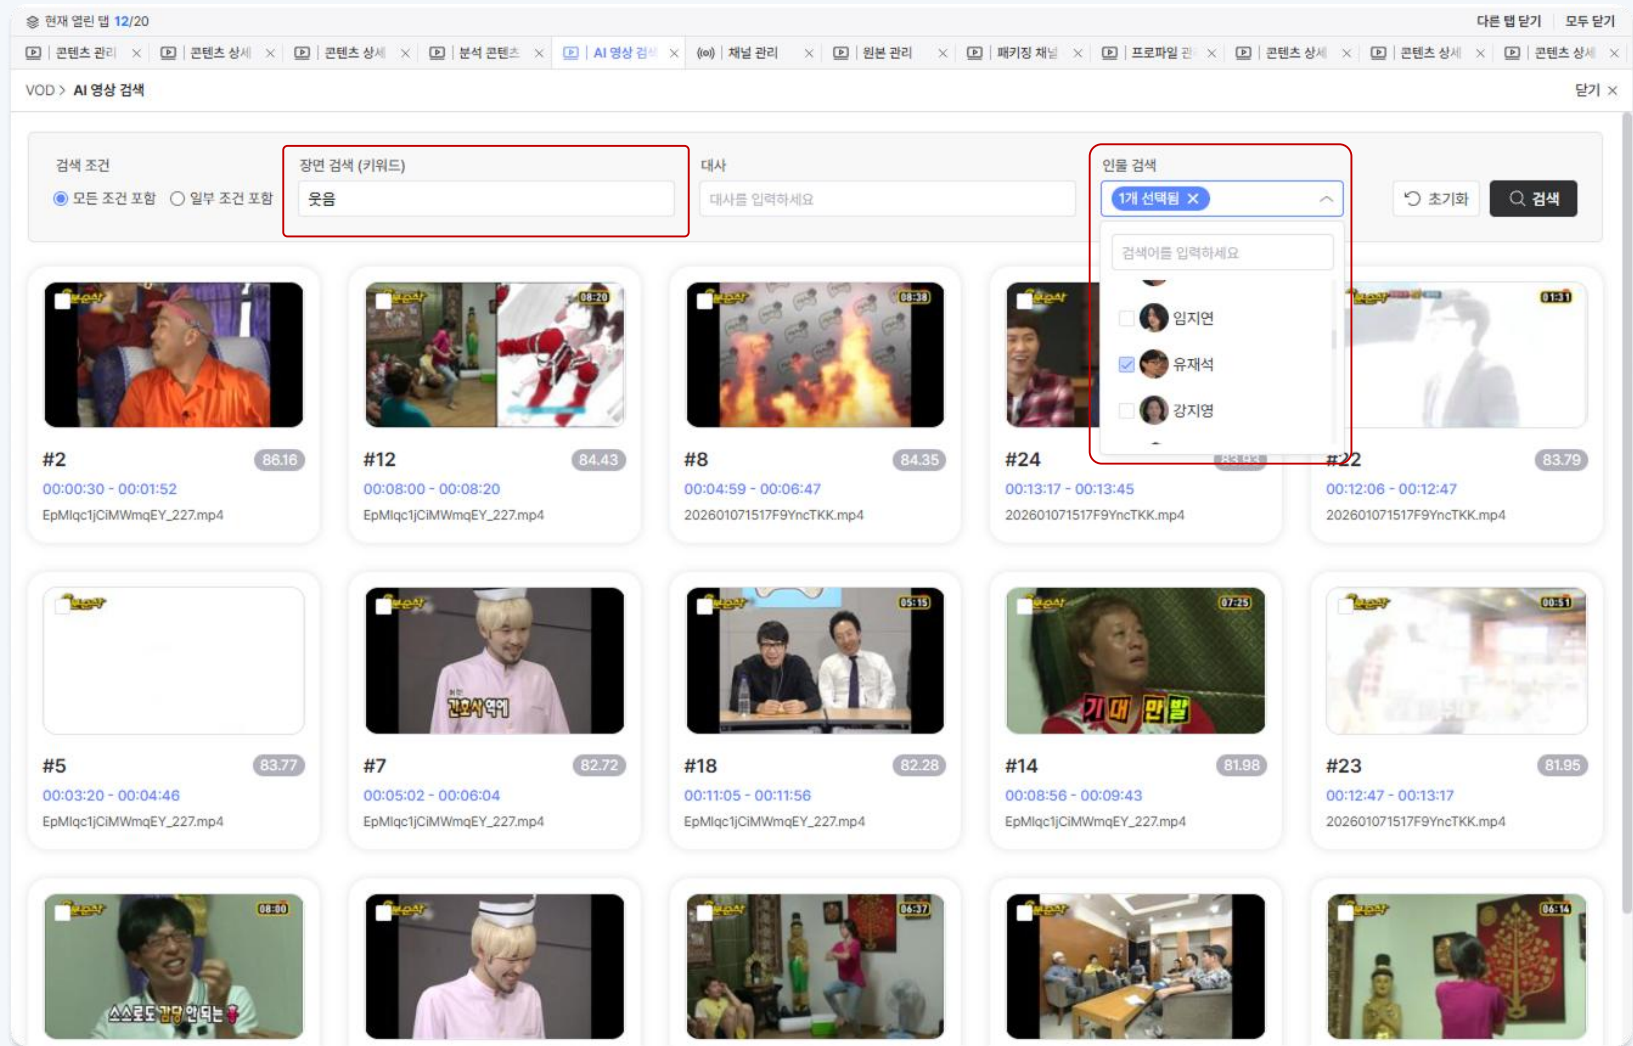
현재 열린 탭 12/20

다른 탭 닫기 모두 닫기

콘텐츠 관리 × 콘텐츠 상세 × 콘텐츠 상세 × 분석 콘텐츠 × AI 영상 검색 × 채널 관리 × 원본 관리 × 패키징 채널 × 프로파일 관리 × 콘텐츠 상세 × 콘텐츠 상세 × 콘텐츠 상세 ×

VOD > AI 영상 검색

닫기 ×

검색 조건

모든 조건 포함 일부 조건 포함

장면 검색 (키워드)

웃음

대사

대사를 입력하세요

인물 검색

1개 선택됨 ×

초기화 검색

검색어를 입력하세요

임지연

유재석

강지영

#2 86.16
00:00:30 - 00:01:52
EpMlqc1jCiMWmqEY_227.mp4

#12 84.43
00:08:00 - 00:08:20
EpMlqc1jCiMWmqEY_227.mp4

#8 84.35
00:04:59 - 00:06:47
202601071517F9YncTKK.mp4

#24
00:13:17 - 00:13:45
202601071517F9YncTKK.mp4

#22 83.79
00:12:06 - 00:12:47
202601071517F9YncTKK.mp4

#5 83.77
00:03:20 - 00:04:46
EpMlqc1jCiMWmqEY_227.mp4

#7 82.72
00:05:02 - 00:06:04
EpMlqc1jCiMWmqEY_227.mp4

#18 82.28
00:11:05 - 00:11:56
EpMlqc1jCiMWmqEY_227.mp4

#14 81.98
00:08:56 - 00:09:43
EpMlqc1jCiMWmqEY_227.mp4

#23 81.95
00:12:47 - 00:13:17
202601071517F9YncTKK.mp4